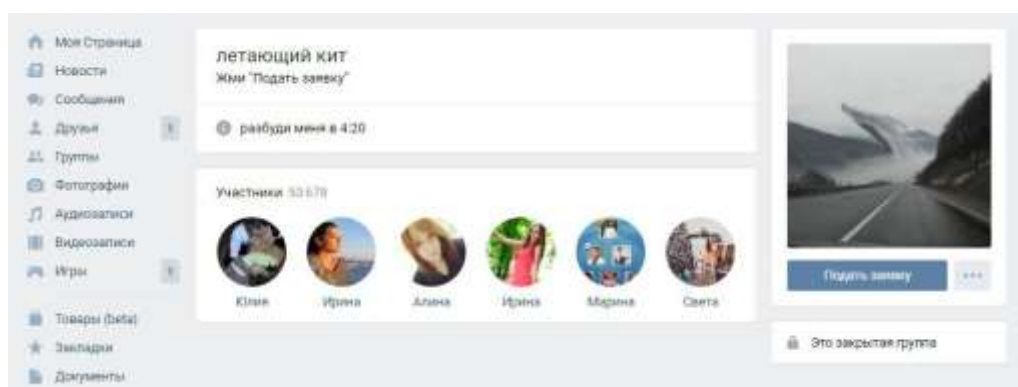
Моя Страница
Новости
Сообщения
Друзья 1
Группы
Фотографии
Аудиозаписи
Видеозаписи
Игры 1
Товары (beta)
Закладки
Документы

летающий кит
Жми "Подать заявку"

разбуди меня в 4:20

Участники 53 678

Юлия Ирина Алина Ирина Марина Света

Подать заявку ···

Это закрытая группа